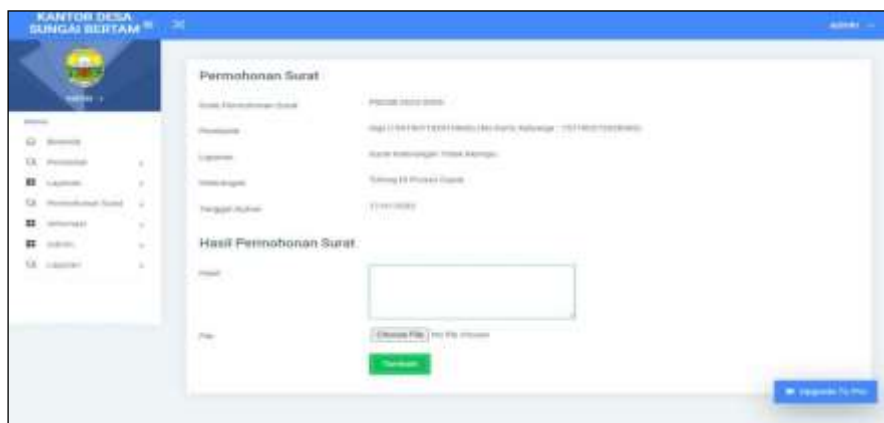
KANTOR DESA SUNGAI BERTAM

Admin

Admin

Menu

Beranda

Penduduk

Layanan

Permohonan Surat

Informasi

Admin

Laporan

Permohonan Surat

Kode Permohonan Surat

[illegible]

Penduduk

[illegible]

Layanan

Surat Keterangan Tidak Mampu

Keterangan

Tolong Di Proses Cepat

Tanggal Ajukan

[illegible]

Hasil Permohonan Surat

Hasil

File

Choose File No file chosen

Simpan

Upgrade To Pro